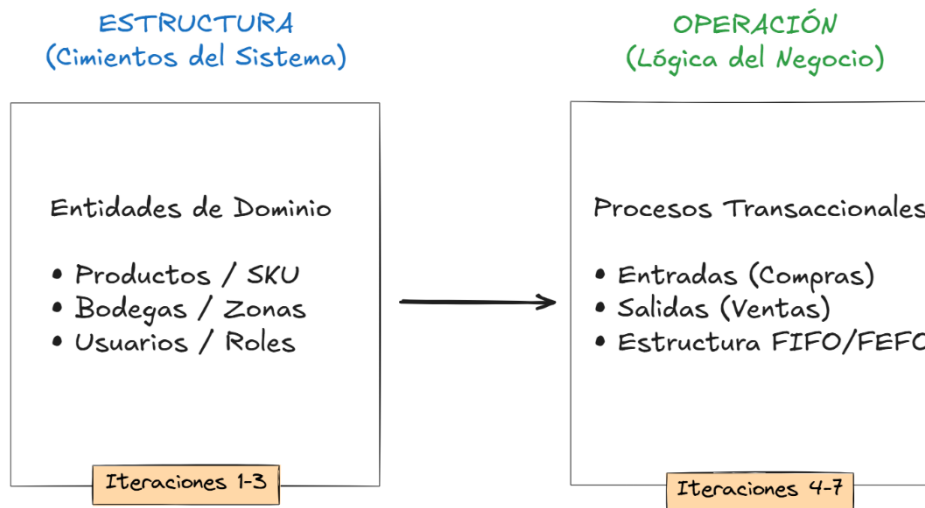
ESTRUCTURA
(Cimientos del Sistema)

Entidades de Dominio

• Productos / SKU
• Bodegas / Zonas
• Usuarios / Roles

Iteraciones 1-3

OPERACIÓN
(Lógica del Negocio)

Procesos Transaccionales

• Entradas (Compras)
• Salidas (Ventas)
• Estructura FIFO/FEFO

Iteraciones 4-7